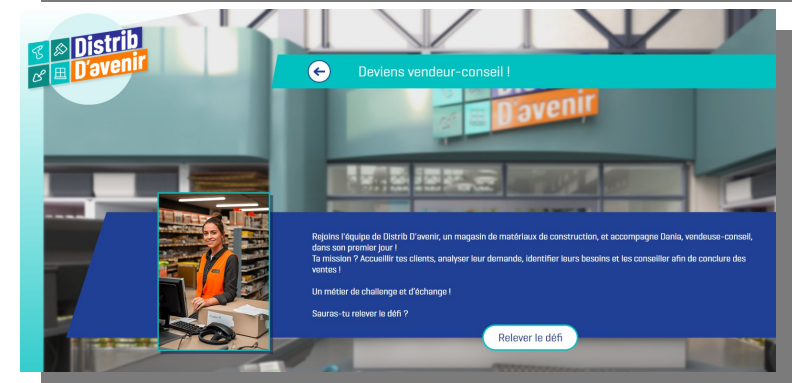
Distrib D'avenir

Deviens vendeur-conseil !

D'avenir

Rejoins l'équipe de Distrib D'avenir, un magasin de matériaux de construction, et accompagne Dania, vendeuse-conseil, dans son premier jour !
Ta mission ? Accueillir tes clients, analyser leur demande, identifier leurs besoins et les conseiller afin de conclure des ventes !

Un métier de challenge et d'échange !

Sauras-tu relever le défi ?

Relever le défi